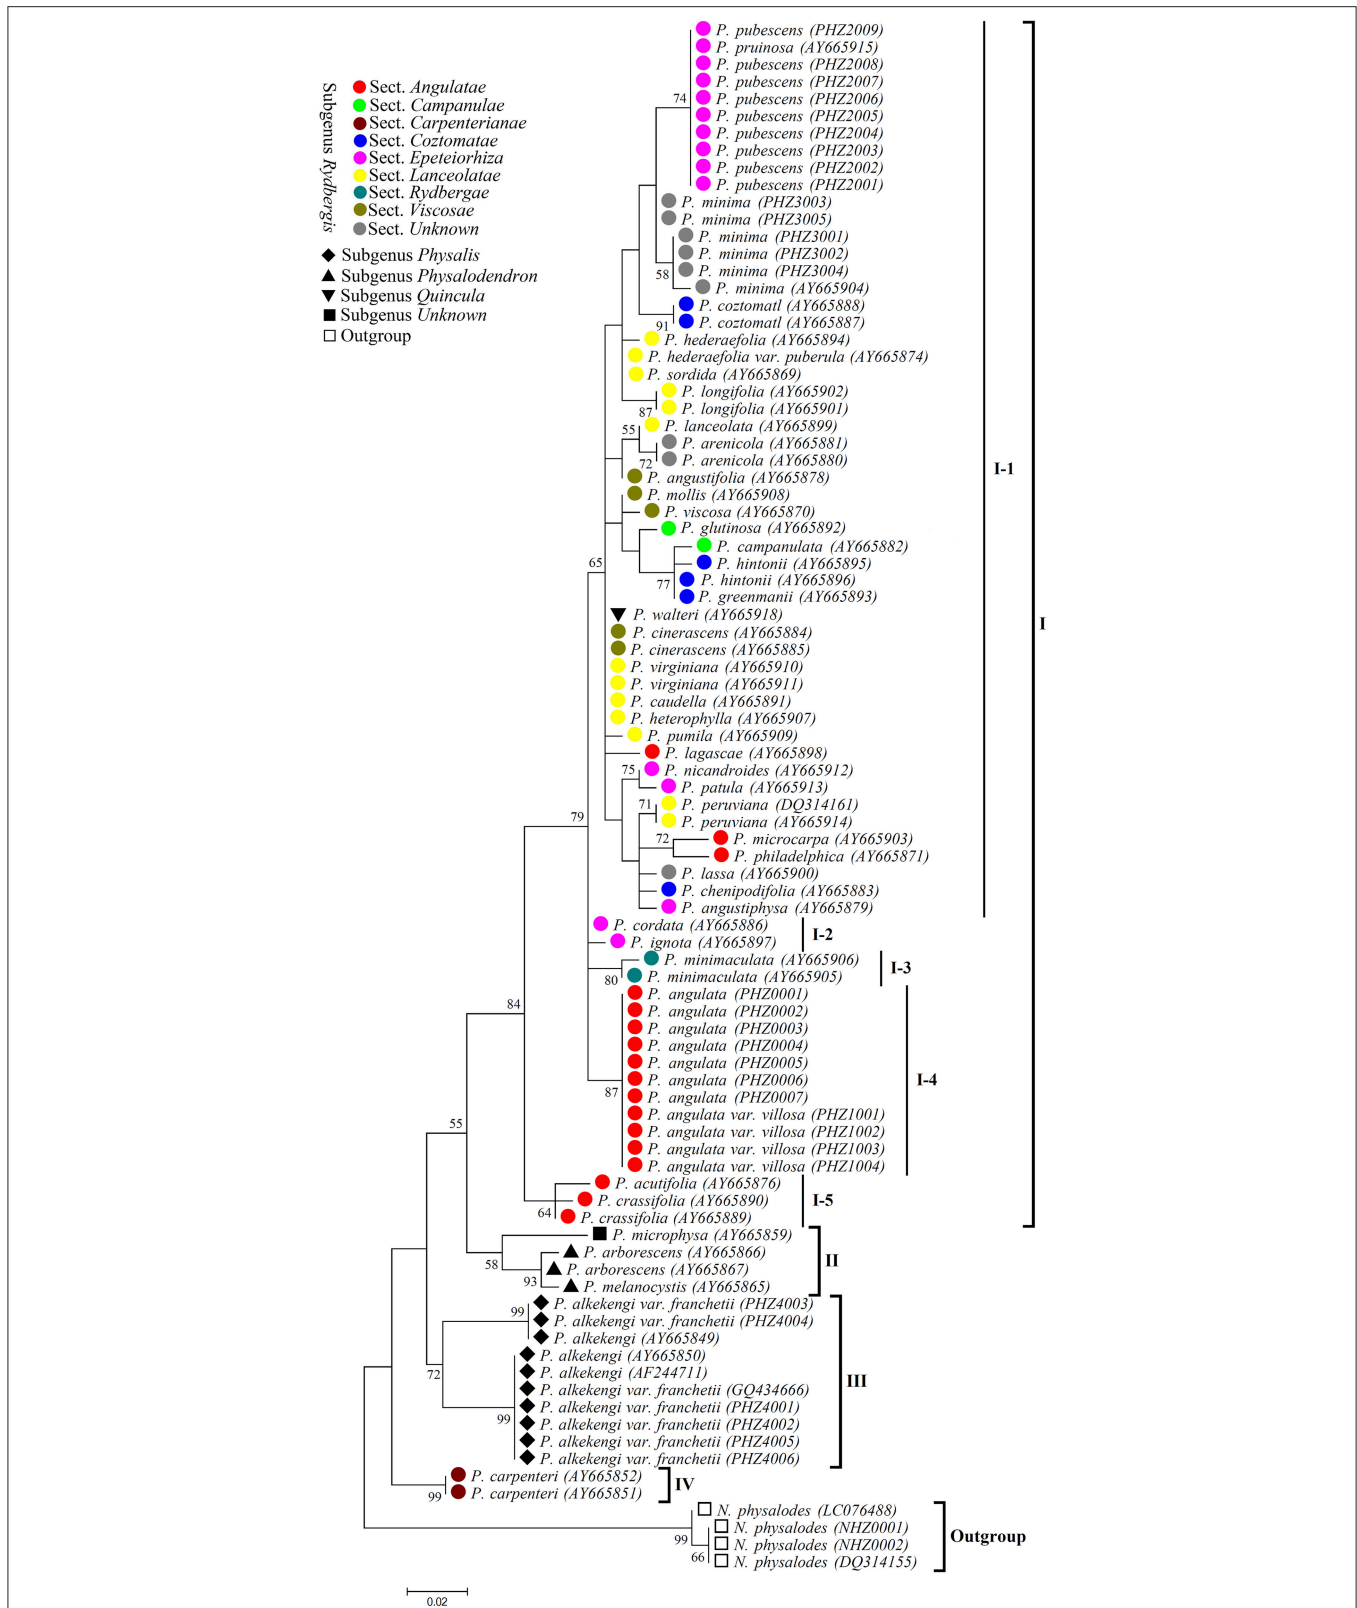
Subgenus Rydbergis
Sect. Angulatae
Sect. Campanulae
Sect. Carpenterianae
Sect. Coztomatae
Sect. Epeteiorhiza
Sect. Lanceolatae
Sect. Rydbergae
Sect. Viscosae
Sect. Unknown

Subgenus Physalis
Subgenus Physalodendron
Subgenus Quincula
Subgenus Unknown
Outgroup

P. pubescens (PHZ2009)
P. pruinosa (AY665915)
P. pubescens (PHZ2008)
P. pubescens (PHZ2007)
74
P. pubescens (PHZ2006)
P. pubescens (PHZ2005)
P. pubescens (PHZ2004)
P. pubescens (PHZ2003)
P. pubescens (PHZ2002)
P. pubescens (PHZ2001)
P. minima (PHZ3003)
P. minima (PHZ3005)
P. minima (PHZ3001)
P. minima (PHZ3002)
58
P. minima (PHZ3004)
P. minima (AY665904)
P. coztomatl (AY665888)
91
P. coztomatl (AY665887)
P. hederaefolia (AY665894)
P. hederaefolia var. puberula (AY665874)
P. sordida (AY665869)
P. longifolia (AY665902)
87
P. longifolia (AY665901)
P. lanceolata (AY665899)
55
P. arenicola (AY665881)
72
P. arenicola (AY665880)
P. angustifolia (AY665878)
P. mollis (AY665908)
P. viscosa (AY665870)
P. glutinosa (AY665892)
P. campanulata (AY665882)
P. hintonii (AY665895)
77
P. hintonii (AY665896)
P. greenmanii (AY665893)
65
P. walteri (AY665918)
P. cinerascens (AY665884)
P. cinerascens (AY665885)
P. virginiana (AY665910)
P. virginiana (AY665911)
P. caudella (AY665891)
P. heterophylla (AY665907)
P. pumila (AY665909)
P. lagascae (AY665898)
75
P. nicandroides (AY665912)
P. patula (AY665913)
71
P. peruviana (DQ314161)
P. peruviana (AY665914)
79
72
P. microcarpa (AY665903)
P. philadelphica (AY665871)
P. lassa (AY665900)
P. chenipodifolia (AY665883)
P. angustiphysa (AY665879)
P. cordata (AY665886)
P. ignota (AY665897)
I-2
P. minimaculata (AY665906)
80
P. minimaculata (AY665905)
I-3
84
P. angulata (PHZ0001)
P. angulata (PHZ0002)
P. angulata (PHZ0003)
P. angulata (PHZ0004)
P. angulata (PHZ0005)
P. angulata (PHZ0006)
87
P. angulata (PHZ0007)
P. angulata var. villosa (PHZ1001)
P. angulata var. villosa (PHZ1002)
P. angulata var. villosa (PHZ1003)
P. angulata var. villosa (PHZ1004)
I-4
55
P. acutifolia (AY665876)
P. crassifolia (AY665890)
64
P. crassifolia (AY665889)
I-5
I-1
I
P. microphysa (AY665859)
P. arborescens (AY665866)
58
P. arborescens (AY665867)
93
P. melanocystis (AY665865)
II
99
P. alkekengi var. franchetii (PHZ4003)
P. alkekengi var. franchetii (PHZ4004)
P. alkekengi (AY665849)
P. alkekengi (AY665850)
72
P. alkekengi (AF244711)
P. alkekengi var. franchetii (GQ434666)
P. alkekengi var. franchetii (PHZ4001)
99
P. alkekengi var. franchetii (PHZ4002)
P. alkekengi var. franchetii (PHZ4005)
P. alkekengi var. franchetii (PHZ4006)
III
P. carpenteri (AY665852)
99
P. carpenteri (AY665851)
IV
N. physalodes (LC076488)
99
N. physalodes (NHZ0001)
N. physalodes (NHZ0002)
66
N. physalodes (DQ314155)
Outgroup
0.02